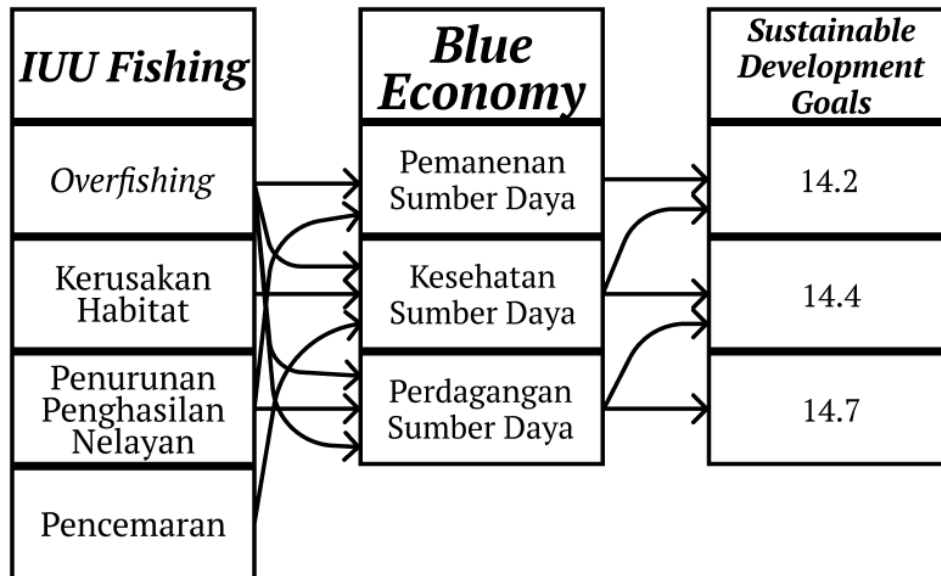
IUU Fishing

Overfishing

Kerusakan Habitat

Penurunan Penghasilan Nelayan

Pencemaran

Blue Economy

Pemanenan Sumber Daya

Kesehatan Sumber Daya

Perdagangan Sumber Daya

Sustainable Development Goals

14.2

14.4

14.7